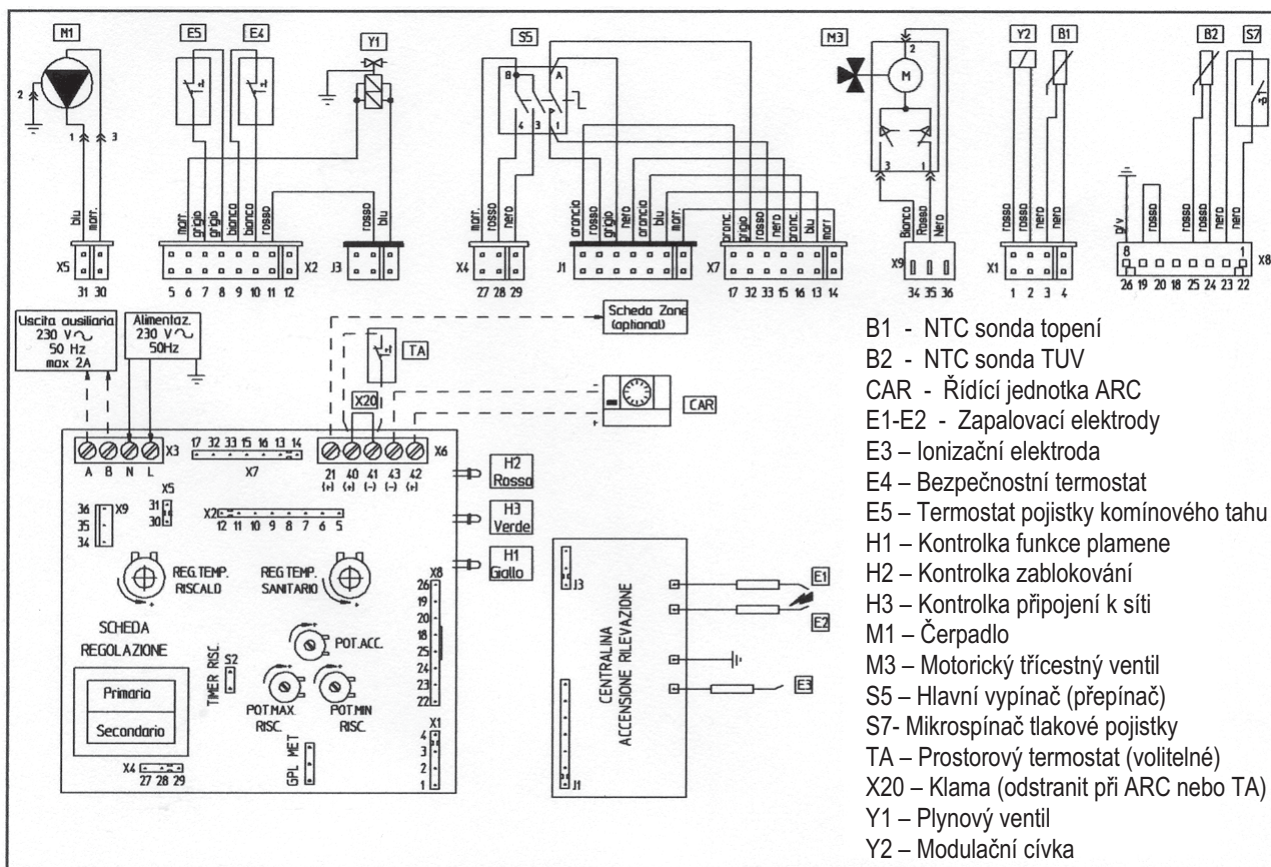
M1 E5 E4 Y1 S5 M3 Y2 B1 B2 S7

2 1 3

B A 4 3 1

M 2 3 1

blu marr.
X5 31 30

marr. grigio grigio bianco bianco rosso
X2 5 6 7 8 9 10 11 12

J3 rosso blu

X4 marr. rosso nero 27 28 29

J1 arancio rosso grigio nero arancio blu marr.

X7 aranc. grigio rosso nero aranc. blu marr. 17 32 33 15 16 13 14

X9 Bianco Rosso Nero 34 35 36

X1 rosso rosso nero nero 1 2 3 4

X8 g/v rosso rosso nero nero 8 1 26 19 20 18 25 24 23 22

Uscita ausiliaria 230 V 50 Hz max 2A

Alimentaz. 230 V 50Hz

Scheda Zone (optional)

TA

X20

CAR

A B N L X3

17 32 33 15 16 13 14 X7

21 (+) 40 (+) 41 (-) 43 (-) 42 (+) X6

H2 Rossa
H3 Verde
H1 Giallo

36 35 34 X9
X5 31 30
X2 12 11 10 9 8 7 6 5

REG.TEMP. RISCALD
REG.TEMP. SANITARIO

SCHEDA REGOLAZIONE

POT.ACC.
TIMER RISC. S2
POT.MAX. RISC.
POT.MIN RISC.

Primario
Secondario

X4 27 28 29

GPL MET

X8 26 19 20 18 25 24 23 22

X1 4 3 2 1

J3

CENTRALINA ACCENSIONE RILEVAZIONE

J1

E1 E2 E3

B1 - NTC sonda topení
B2 - NTC sonda TUV
CAR - Řídící jednotka ARC
E1-E2 - Zapalovací elektrody
E3 – Ionizační elektroda
E4 – Bezpečnostní termostat
E5 – Termostat pojistky komínového tahu
H1 – Kontrolka funkce plamene
H2 – Kontrolka zablokování
H3 – Kontrolka připojení k síti
M1 – Čerpadlo
M3 – Motorický třícestný ventil
S5 – Hlavní vypínač (přepínač)
S7- Mikrospínač tlakové pojistky
TA – Prostorový termostat (volitelné)
X20 – Klama (odstranit při ARC nebo TA)
Y1 – Plynový ventil
Y2 – Modulační cívka